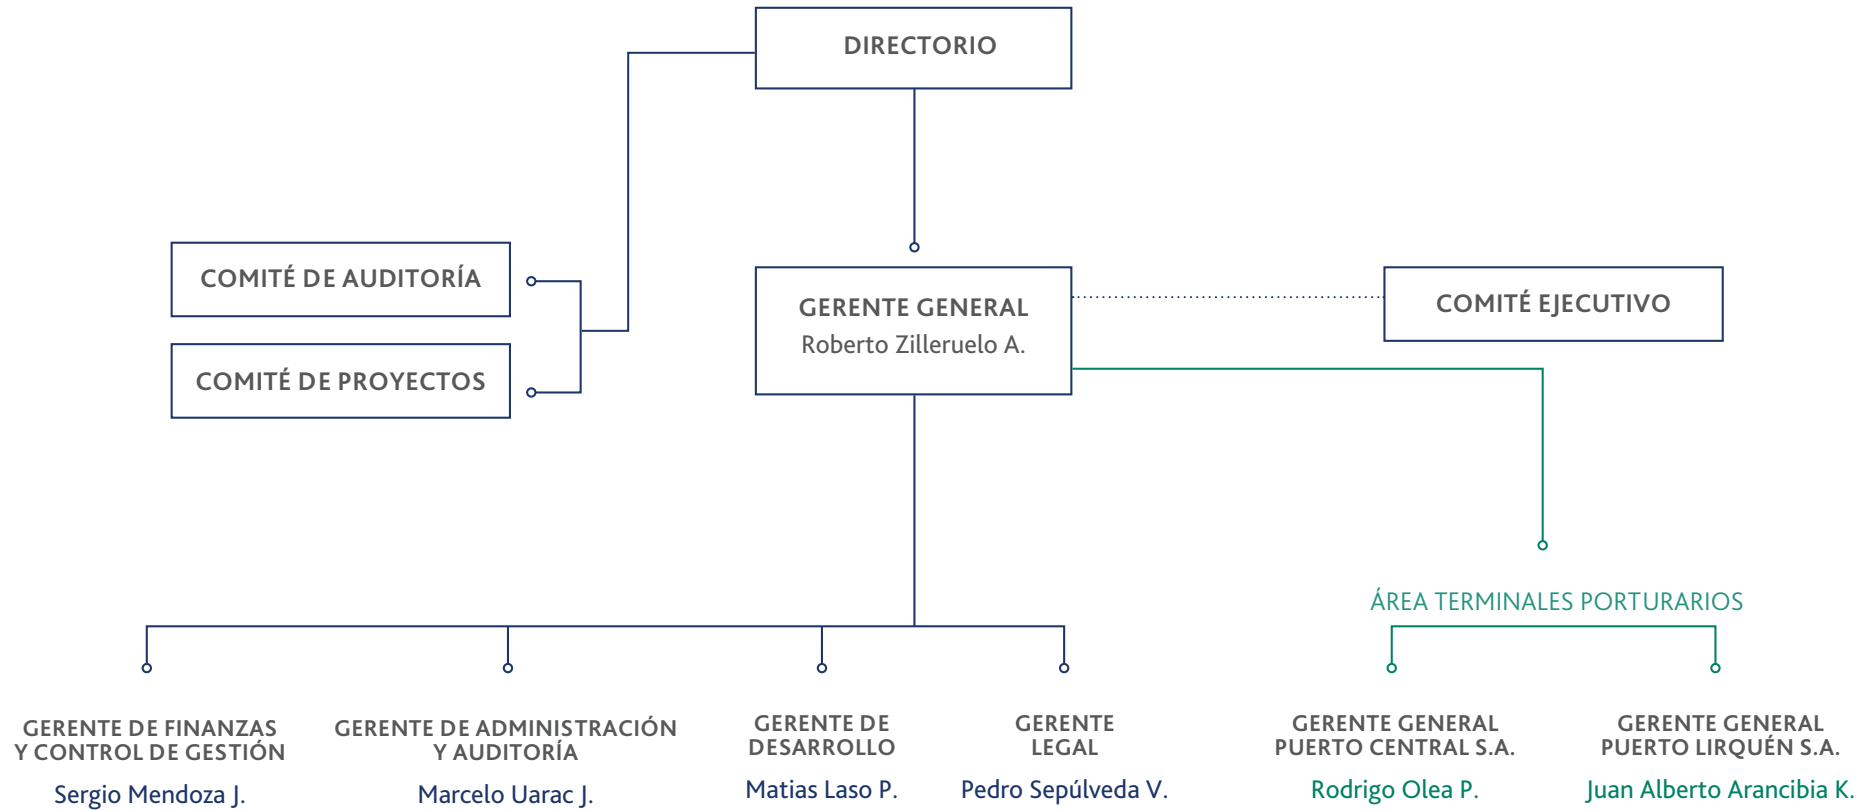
DIRECTORIO

COMITÉ DE AUDITORÍA

COMITÉ DE PROYECTOS

GERENTE GENERAL
Roberto Zilleruelo A.

COMITÉ EJECUTIVO

ÁREA TERMINALES PORTURARIOS

GERENTE DE FINANZAS Y CONTROL DE GESTIÓN
Sergio Mendoza J.

GERENTE DE ADMINISTRACIÓN Y AUDITORÍA
Marcelo Uarac J.

GERENTE DE DESARROLLO
Matias Laso P.

GERENTE LEGAL
Pedro Sepúlveda V.

GERENTE GENERAL PUERTO CENTRAL S.A.
Rodrigo Olea P.

GERENTE GENERAL PUERTO LIRQUÉN S.A.
Juan Alberto Arancibia K.